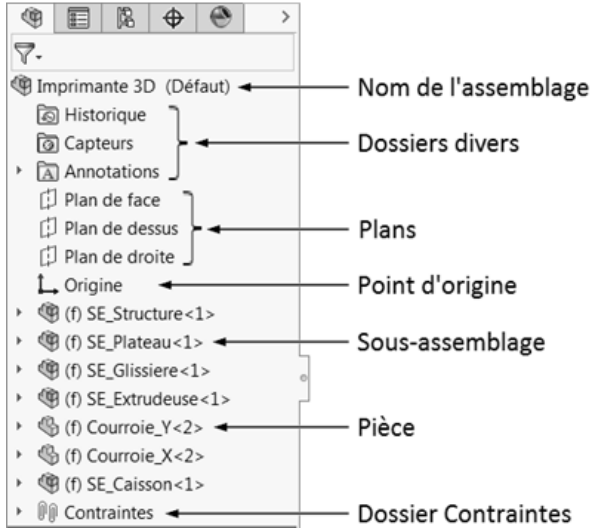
>

Imprimante 3D (Défaut)
Nom de l'assemblage

Historique
Capteurs
Annotations
Dossiers divers

Plan de face
Plan de dessus
Plan de droite
Plans

Origine
Point d'origine

(f) SE_Structure<1>
(f) SE_Plateau<1>
Sous-assemblage
(f) SE_Glissiere<1>
(f) SE_Extrudeuse<1>
(f) Courroie_Y<2>
Pièce
(f) Courroie_X<2>
(f) SE_Caisson<1>
Contraintes
Dossier Contraintes